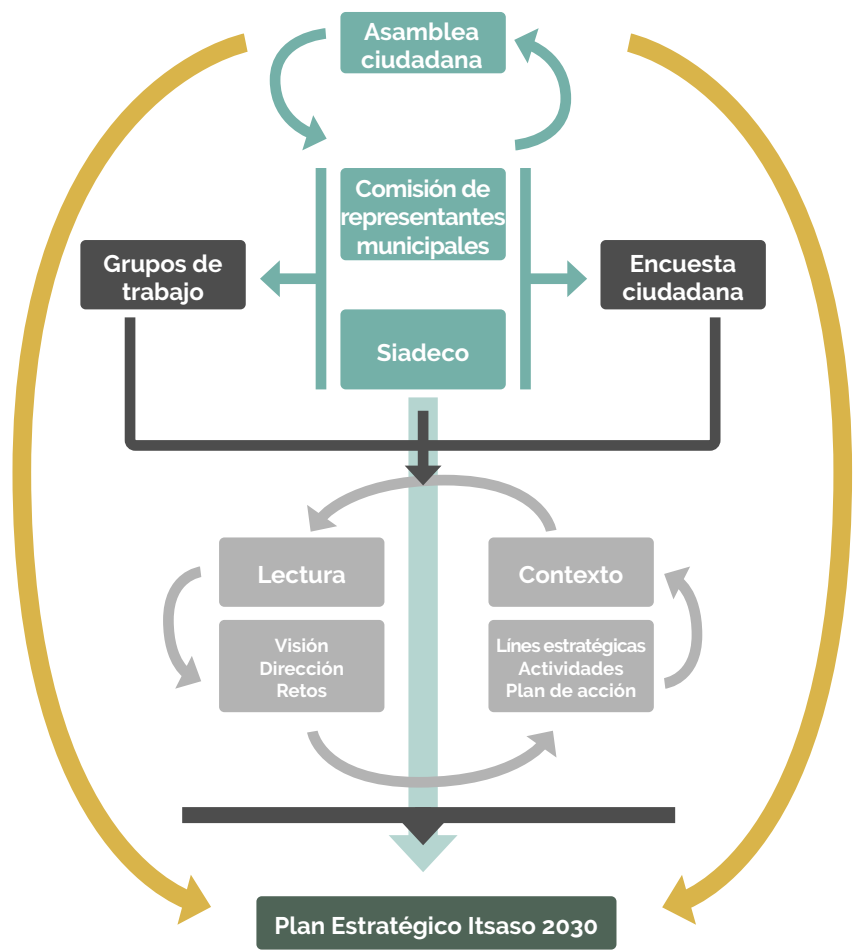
Asamblea ciudadana

Comisión de representantes municipales

Grupos de trabajo

Encuesta ciudadana

Siadeco

Lectura

Visión
Dirección
Retos

Contexto

Líneas estratégicas
Actividades
Plan de acción

Plan Estratégico Itsaso 2030